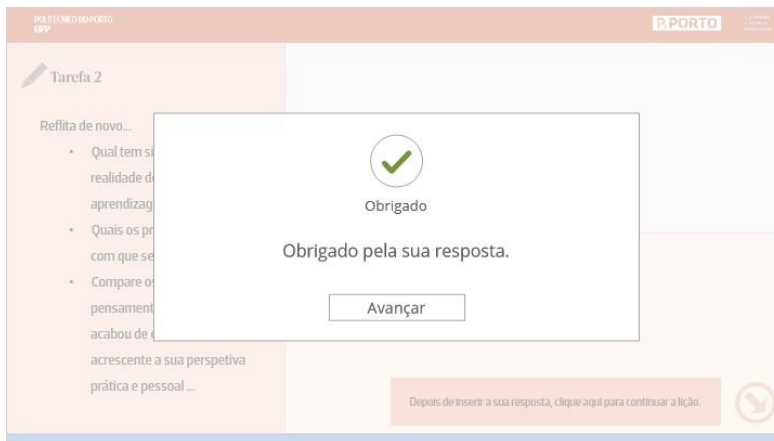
POLITÉCNICO DO PORTO
ESPP

P.PORTO

Tarefa 2

Reflita de novo...

- Qual tem si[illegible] realidade d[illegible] aprendizag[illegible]
- Quais os pr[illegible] com que se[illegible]
- Compare o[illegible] pensament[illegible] acabou de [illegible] acrescente a sua perspetiva prática e pessoal ...

Obrigado

Obrigado pela sua resposta.

Avançar

Depois de inserir a sua resposta, clique aqui para continuar a lição.